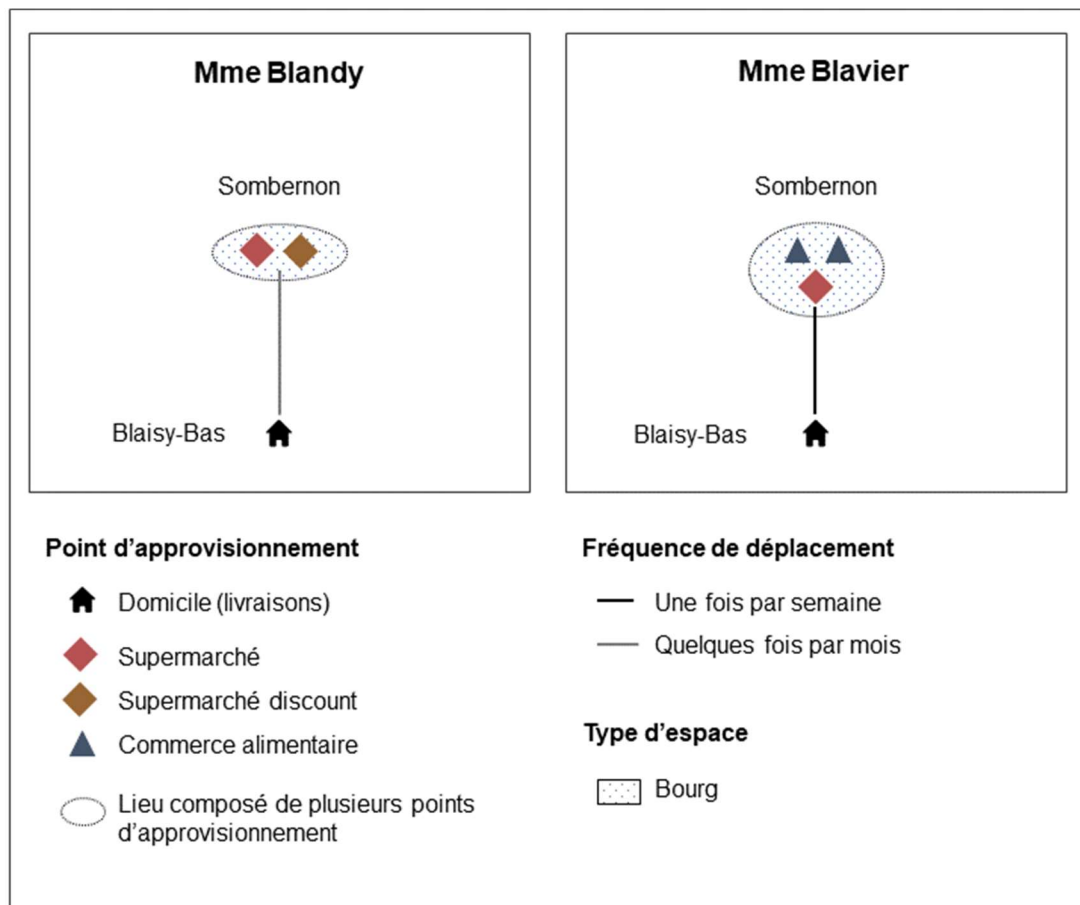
Mme Blandy

Sombernon

Blaisy-Bas

Mme Blavier

Sombernon

Blaisy-Bas

Point d'approvisionnement

Domicile (livraisons)

Supermarché

Supermarché discount

Commerce alimentaire

Lieu composé de plusieurs points d'approvisionnement

Fréquence de déplacement

Une fois par semaine

Quelques fois par mois

Type d'espace

Bourg